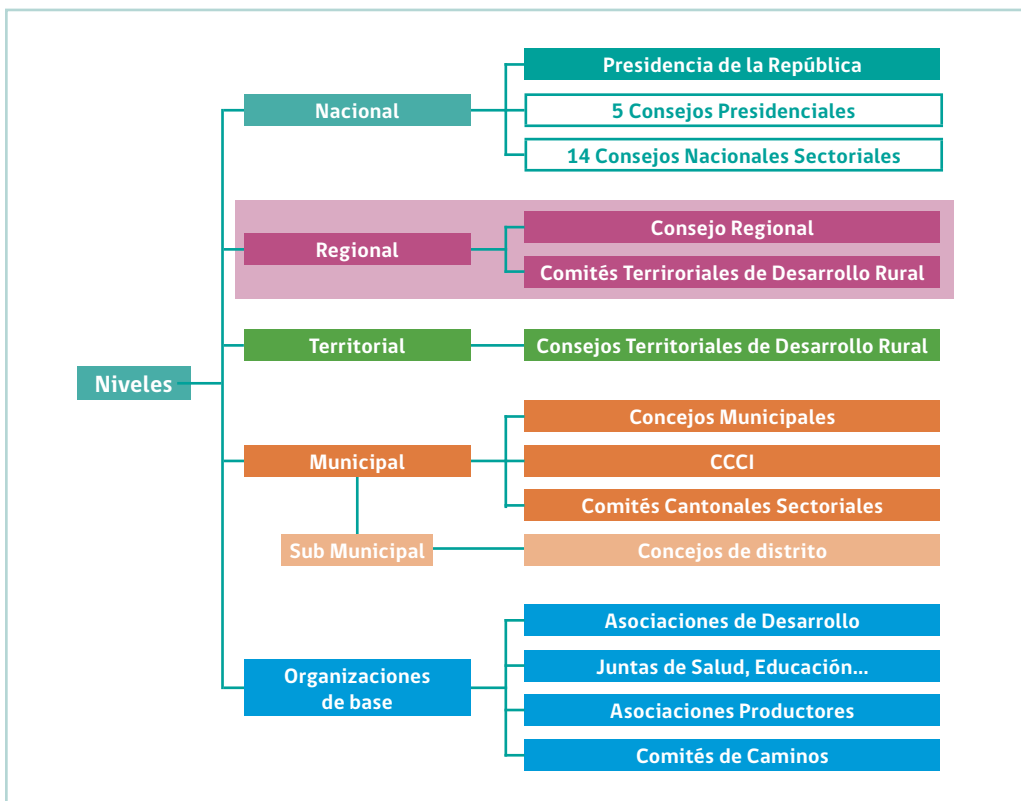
Niveles

Nacional
Presidencia de la República
5 Consejos Presidenciales
14 Consejos Nacionales Sectoriales

Regional
Consejo Regional
Comités Terriroriales de Desarrollo Rural

Territorial
Consejos Territoriales de Desarrollo Rural

Municipal
Concejos Municipales
CCCI
Comités Cantonales Sectoriales

Sub Municipal
Concejos de distrito

Organizaciones de base
Asociaciones de Desarrollo
Juntas de Salud, Educación...
Asociaciones Productores
Comités de Caminos